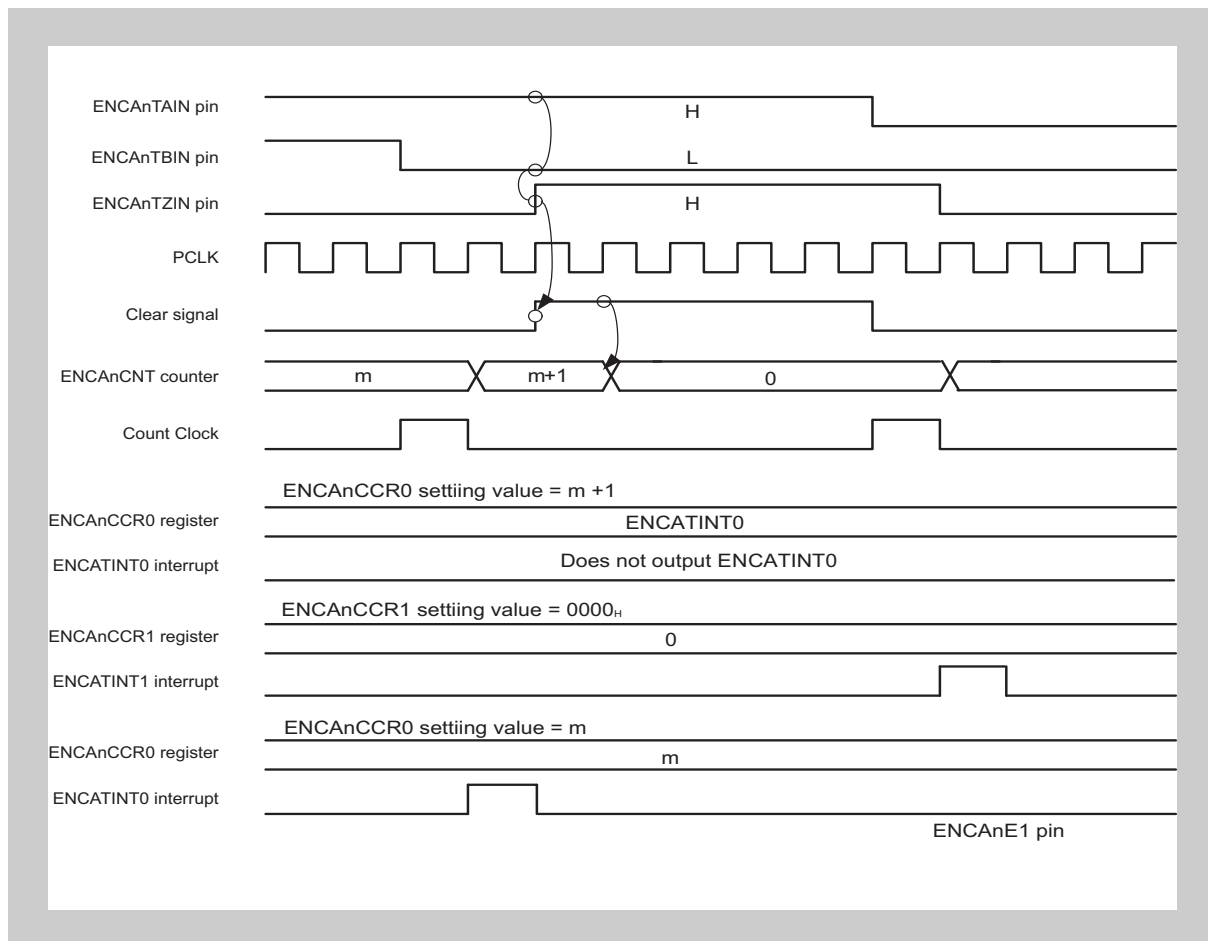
ENCAnTAIN pin
H
ENCAnTBIN pin
L
ENCAnTZIN pin
H
PCLK
Clear signal
ENCAnCNT counter
m
m+1
0
Count Clock
ENCAnCCR0 settiing value = m +1
ENCAnCCR0 register
ENCATINT0
ENCATINT0 interrupt
Does not output ENCATINT0
ENCAnCCR1 settiing value = $0000_H$
ENCAnCCR1 register
0
ENCATINT1 interrupt
ENCAnCCR0 settiing value = m
ENCAnCCR0 register
m
ENCATINT0 interrupt
ENCAnE1 pin